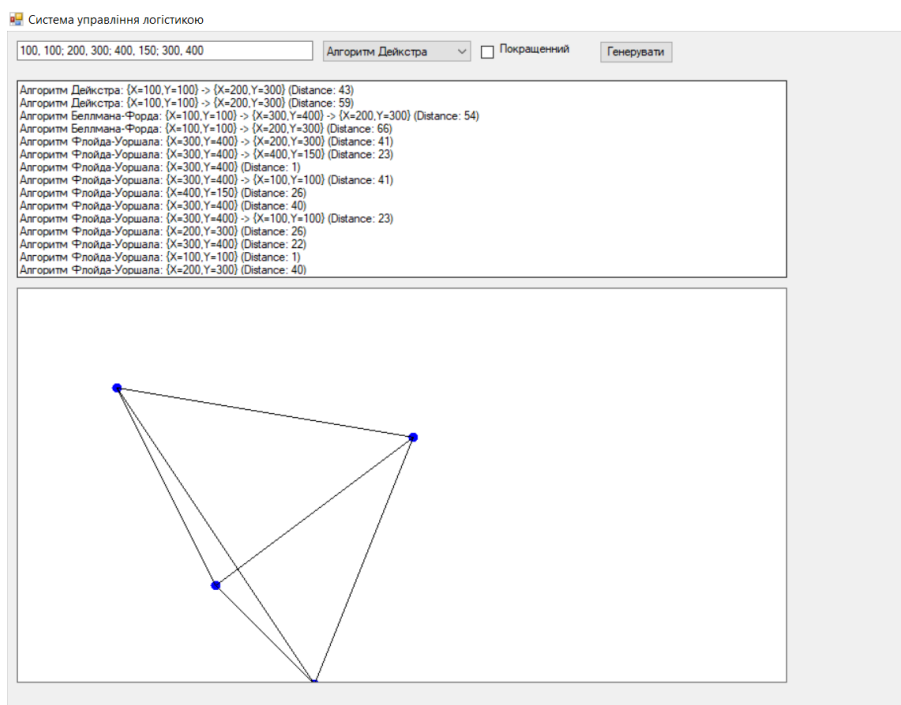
Система управління логістикою

100, 100; 200, 300; 400, 150; 300, 400

Алгоритм Дейкстра

Покращенний

Генерувати

Алгоритм Дейкстра: {X=100,Y=100} -> {X=200,Y=300} (Distance: 43)
Алгоритм Дейкстра: {X=100,Y=100} -> {X=200,Y=300} (Distance: 59)
Алгоритм Беллмана-Форда: {X=100,Y=100} -> {X=300,Y=400} -> {X=200,Y=300} (Distance: 54)
Алгоритм Беллмана-Форда: {X=100,Y=100} -> {X=200,Y=300} (Distance: 66)
Алгоритм Флойда-Уоршала: {X=300,Y=400} -> {X=200,Y=300} (Distance: 41)
Алгоритм Флойда-Уоршала: {X=300,Y=400} -> {X=400,Y=150} (Distance: 23)
Алгоритм Флойда-Уоршала: {X=300,Y=400} (Distance: 1)
Алгоритм Флойда-Уоршала: {X=300,Y=400} -> {X=100,Y=100} (Distance: 41)
Алгоритм Флойда-Уоршала: {X=400,Y=150} (Distance: 26)
Алгоритм Флойда-Уоршала: {X=300,Y=400} (Distance: 40)
Алгоритм Флойда-Уоршала: {X=300,Y=400} -> {X=100,Y=100} (Distance: 23)
Алгоритм Флойда-Уоршала: {X=200,Y=300} (Distance: 26)
Алгоритм Флойда-Уоршала: {X=300,Y=400} (Distance: 22)
Алгоритм Флойда-Уоршала: {X=100,Y=100} (Distance: 1)
Алгоритм Флойда-Уоршала: {X=200,Y=300} (Distance: 40)